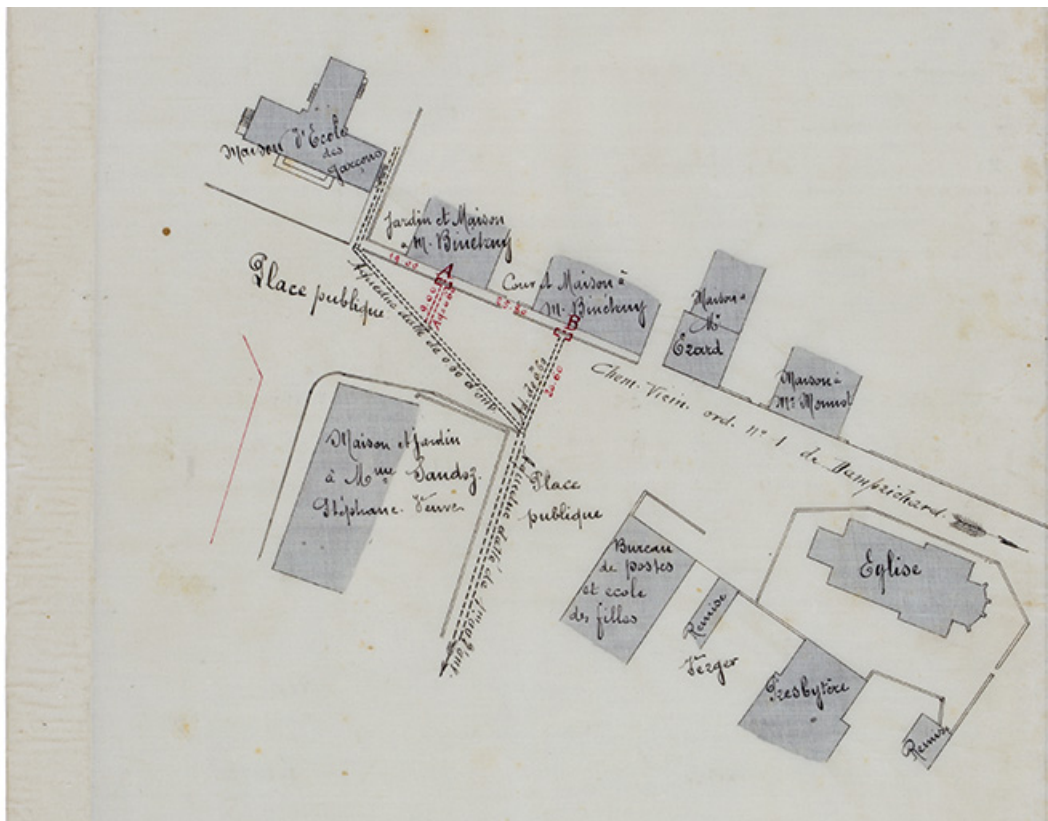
Maison d'École des Garçons

Jardin et Maison à M. Binetruy

Place publique

Cour et Maison à M. Binetruy

Maison à M. Ozard

Maison à M. Monnot

A

B

Chem. Vicin. ord. N° 1 de Dampricharð

Maison et Jardin à Mme Sandoz Stéphane. Veuve

Place publique

Bureau de postes et école des filles

Remise

Verger

Eglise

Presbytère

Remise

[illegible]